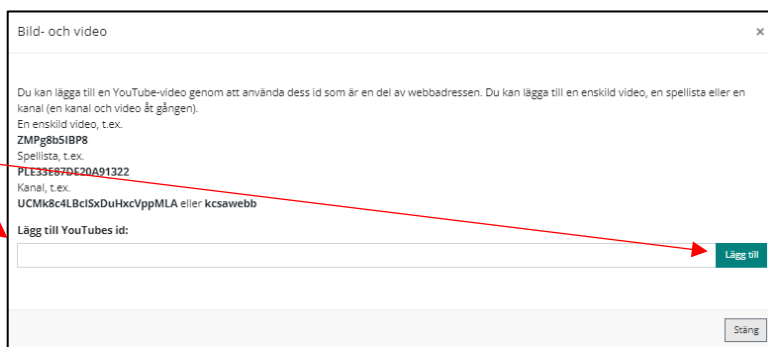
Bild- och video

×

Du kan lägga till en YouTube-video genom att använda dess id som är en del av webbadressen. Du kan lägga till en enskild video, en spellista eller en kanal (en kanal och video åt gången).
En enskild video, t.ex.
**ZMPg8b5IBP8**
Spellista, t.ex.
**PLE33E87DE20A91322**
Kanal, t.ex.
**UCMk8c4LBclSxDuHxcVppMLA** eller **kcsawebb**

**Lägg till YouTubes id:**

Lägg till

Stäng